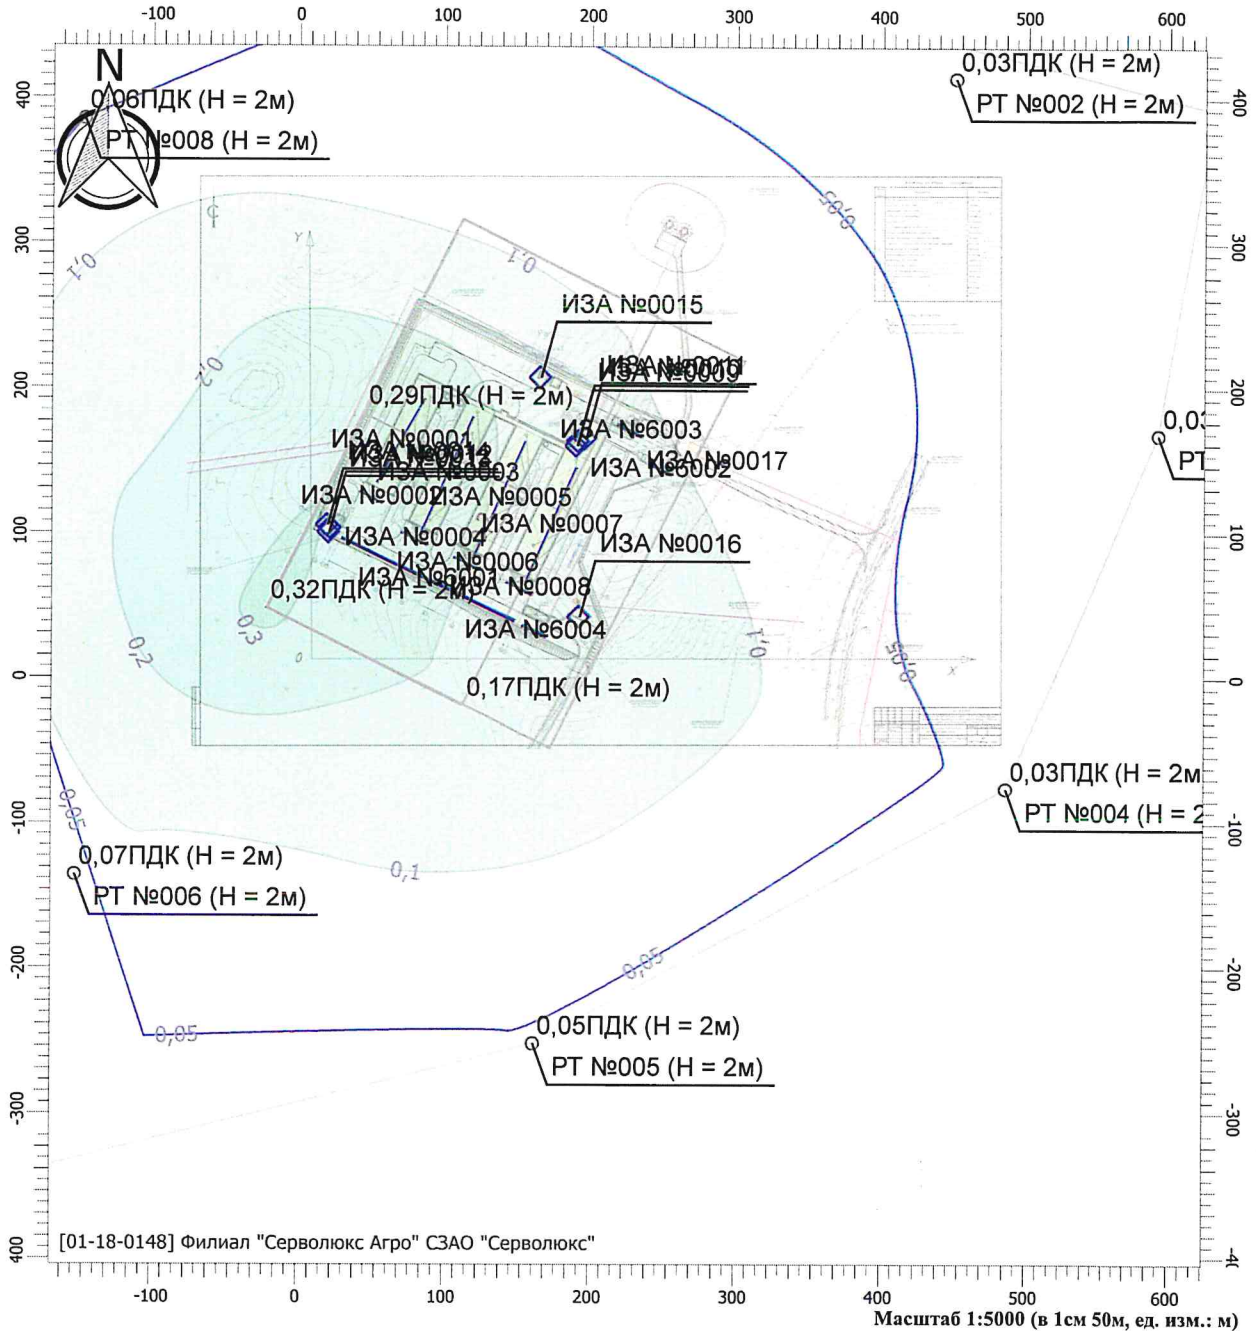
-100
0
100
200
300
400
500
600

N

0,06ПДК (H = 2м)
РТ №008 (H = 2м)

0,03ПДК (H = 2м)
РТ №002 (H = 2м)

400
300
200
100
0
-100
-200
-300
400

0,1
0,05
0,2
0,1

ИЗА №0015
ИЗА №0011
ИЗА №0009
0,29ПДК (H = 2м)
ИЗА №6003
ИЗА №0001
ИЗА №0012
ИЗА №0014
ИЗА №0003
ИЗА №6002
ИЗА №0017
ИЗА №0002
ИЗА №0005
ИЗА №0007
ИЗА №0004
ИЗА №0016
ИЗА №0006
ИЗА №6001
ИЗА №0008
0,32ПДК (H = 2м)
ИЗА №6004
0,3
0,2
0,1
0,05
0,17ПДК (H = 2м)

0,03
РТ

0,03ПДК (H = 2м
РТ №004 (H = 2

0,05
0,07ПДК (H = 2м)
РТ №006 (H = 2м)
0,1
0,05
0,05
0,05ПДК (H = 2м)
РТ №005 (H = 2м)

400
300
200
100
0
-100
-200
-300
-4

[01-18-0148] Филиал "Серволюкс Агро" СЗАО "Серволюкс"

-100
0
100
200
300
400
500
600

Масштаб 1:5000 (в 1см 50м, ед. изм.: м)